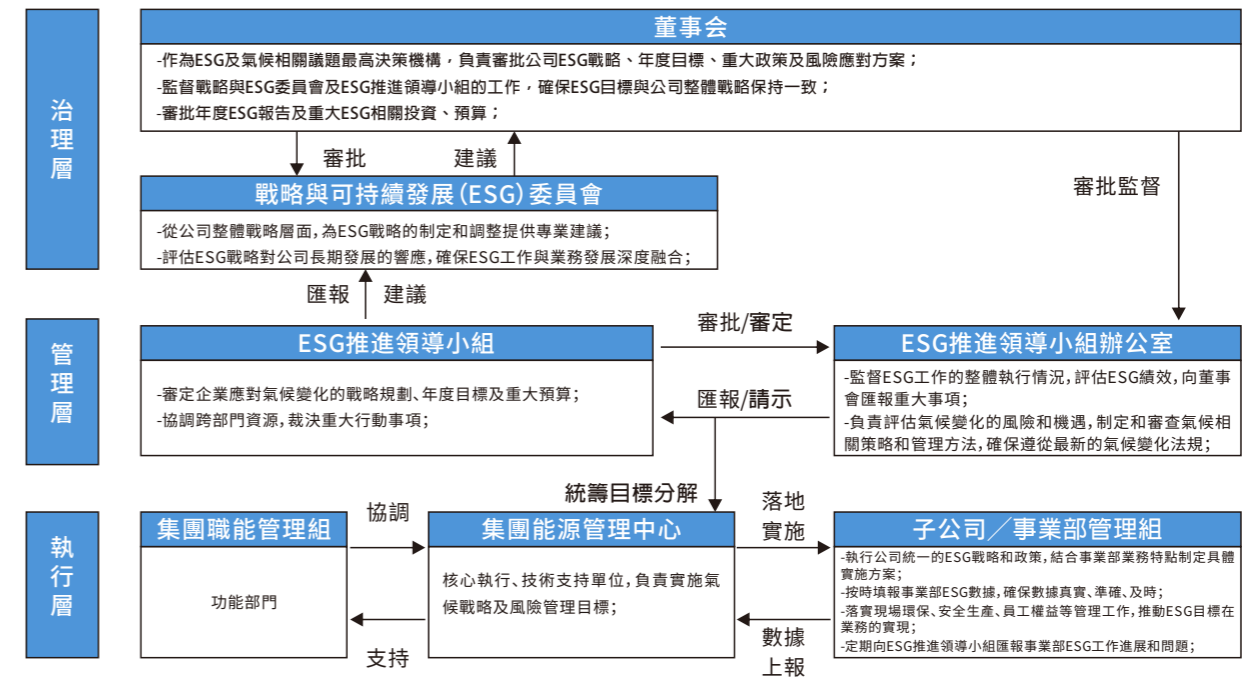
治理層

董事會

-作為ESG及氣候相關議題最高決策機構，負責審批公司ESG戰略、年度目標、重大政策及風險應對方案；
-監督戰略與ESG委員會及ESG推進領導小組的工作，確保ESG目標與公司整體戰略保持一致；
-審批年度ESG報告及重大ESG相關投資、預算；

審批　建議

審批監督

戰略與可持續發展（ESG）委員會

-從公司整體戰略層面，為ESG戰略的制定和調整提供專業建議；
-評估ESG戰略對公司長期發展的響應，確保ESG工作與業務發展深度融合；

匯報　建議

管理層

ESG推進領導小組

-審定企業應對氣候變化的戰略規劃、年度目標及重大預算；
-協調跨部門資源，裁決重大行動事項；

審批/審定

匯報/請示

ESG推進領導小組辦公室

-監督ESG工作的整體執行情況，評估ESG績效，向董事會匯報重大事項；
-負責評估氣候變化的風險和機遇，制定和審查氣候相關策略和管理方法，確保遵從最新的氣候變化法規；

統籌目標分解

執行層

集團職能管理組

功能部門

協調

支持

集團能源管理中心

核心執行、技術支持單位，負責實施氣候戰略及風險管理目標；

落地實施

數據上報

子公司／事業部管理組

-執行公司統一的ESG戰略和政策，結合事業部業務特點制定具體實施方案；
-按時填報事業部ESG數據，確保數據真實、準確、及時；
-落實現場環保、安全生產、員工權益等管理工作，推動ESG目標在業務的實現；
-定期向ESG推進領導小組匯報事業部ESG工作進展和問題；